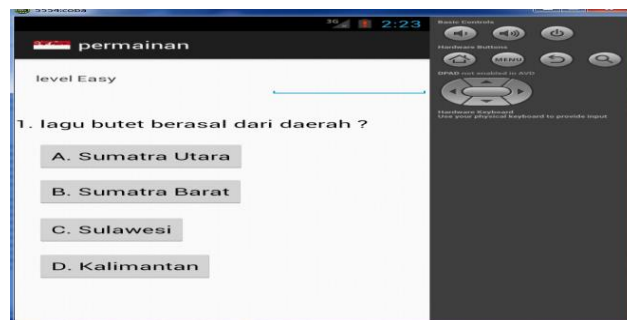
5554:coba

3G 2:23

permainan

level Easy

1. lagu butet berasal dari daerah ?

A. Sumatra Utara

B. Sumatra Barat

C. Sulawesi

D. Kalimantan

Basic Controls

Hardware Buttons

MENU

DPAD not enabled in AVD

Hardware Keyboard
Use your physical keyboard to provide input